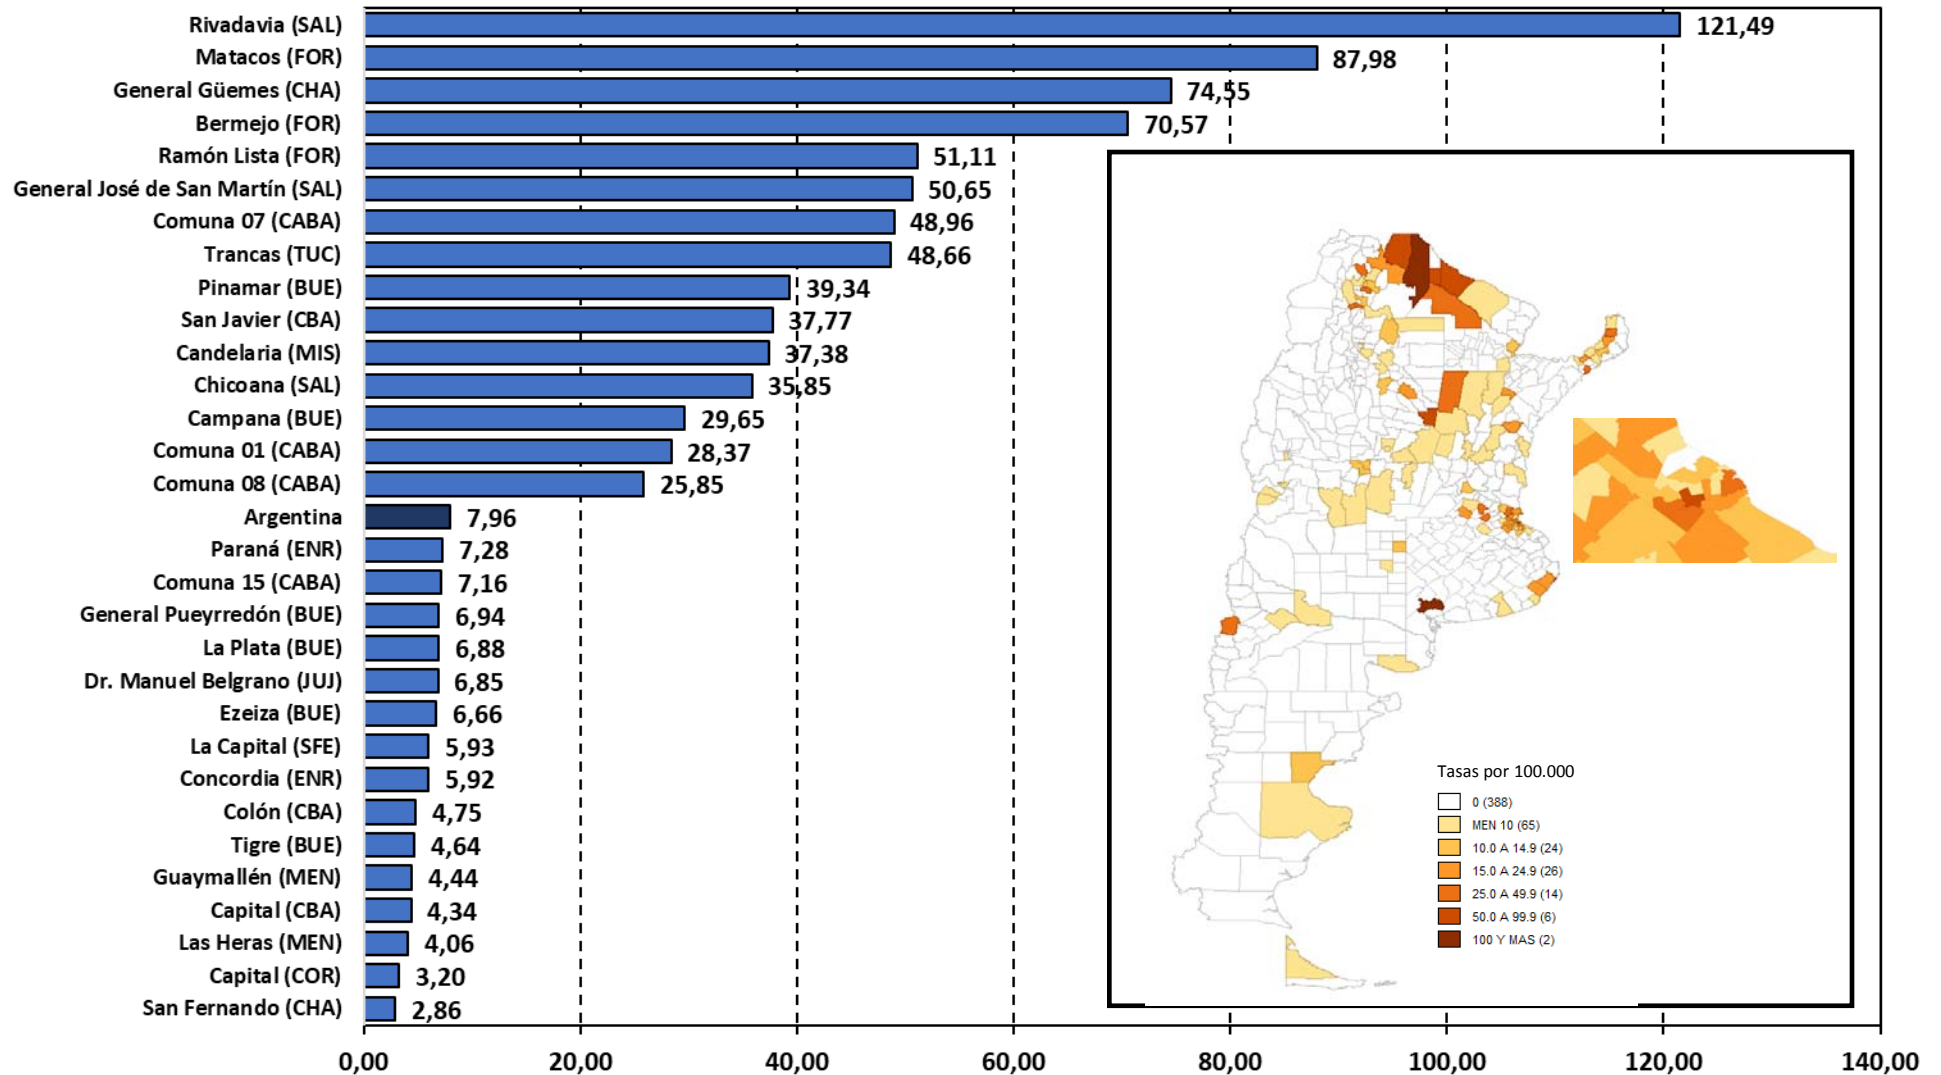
| | |
|---|---|
| Rivadavia (SAL) | 121,49 |
| Matacos (FOR) | 87,98 |
| General Güemes (CHA) | 74,55 |
| Bermejo (FOR) | 70,57 |
| Ramón Lista (FOR) | 51,11 |
| General José de San Martín (SAL) | 50,65 |
| Comuna 07 (CABA) | 48,96 |
| Trancas (TUC) | 48,66 |
| Pinamar (BUE) | 39,34 |
| San Javier (CBA) | 37,77 |
| Candelaria (MIS) | 37,38 |
| Chicoana (SAL) | 35,85 |
| Campana (BUE) | 29,65 |
| Comuna 01 (CABA) | 28,37 |
| Comuna 08 (CABA) | 25,85 |
| Argentina | 7,96 |
| Paraná (ENR) | 7,28 |
| Comuna 15 (CABA) | 7,16 |
| General Pueyrredón (BUE) | 6,94 |
| La Plata (BUE) | 6,88 |
| Dr. Manuel Belgrano (JUJ) | 6,85 |
| Ezeiza (BUE) | 6,66 |
| La Capital (SFE) | 5,93 |
| Concordia (ENR) | 5,92 |
| Colón (CBA) | 4,75 |
| Tigre (BUE) | 4,64 |
| Guaymallén (MEN) | 4,44 |
| Capital (CBA) | 4,34 |
| Las Heras (MEN) | 4,06 |
| Capital (COR) | 3,20 |
| San Fernando (CHA) | 2,86 |

0,00 20,00 40,00 60,00 80,00 100,00 120,00 140,00

Tasas por 100.000
0 (388)
MEN 10 (65)
10.0 A 14.9 (24)
15.0 A 24.9 (26)
25.0 A 49.9 (14)
50.0 A 99.9 (6)
100 Y MAS (2)